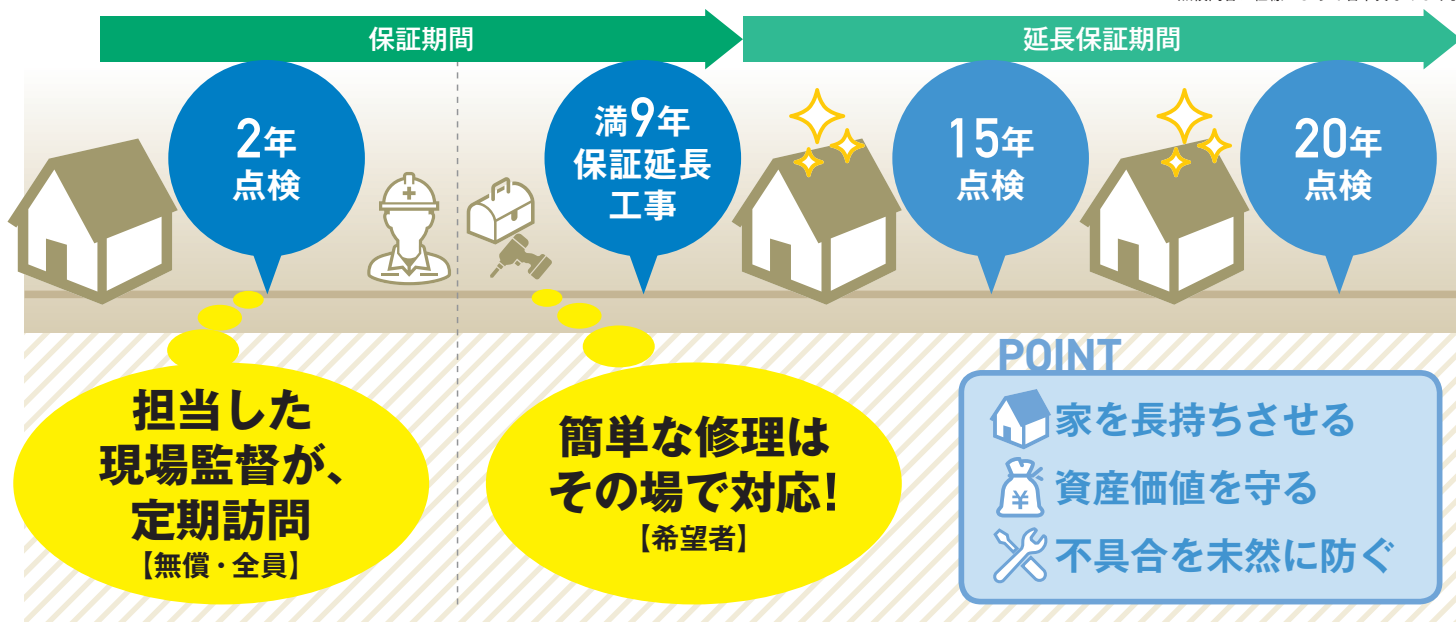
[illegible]

保証期間

延長保証期間

2年
点検

満9年
保証延長
工事

15年
点検

20年
点検

担当した
現場監督が、
定期訪問
【無償・全員】

簡単な修理は
その場で対応!
【希望者】

POINT

家を長持ちさせる

資産価値を守る

不具合を未然に防ぐ